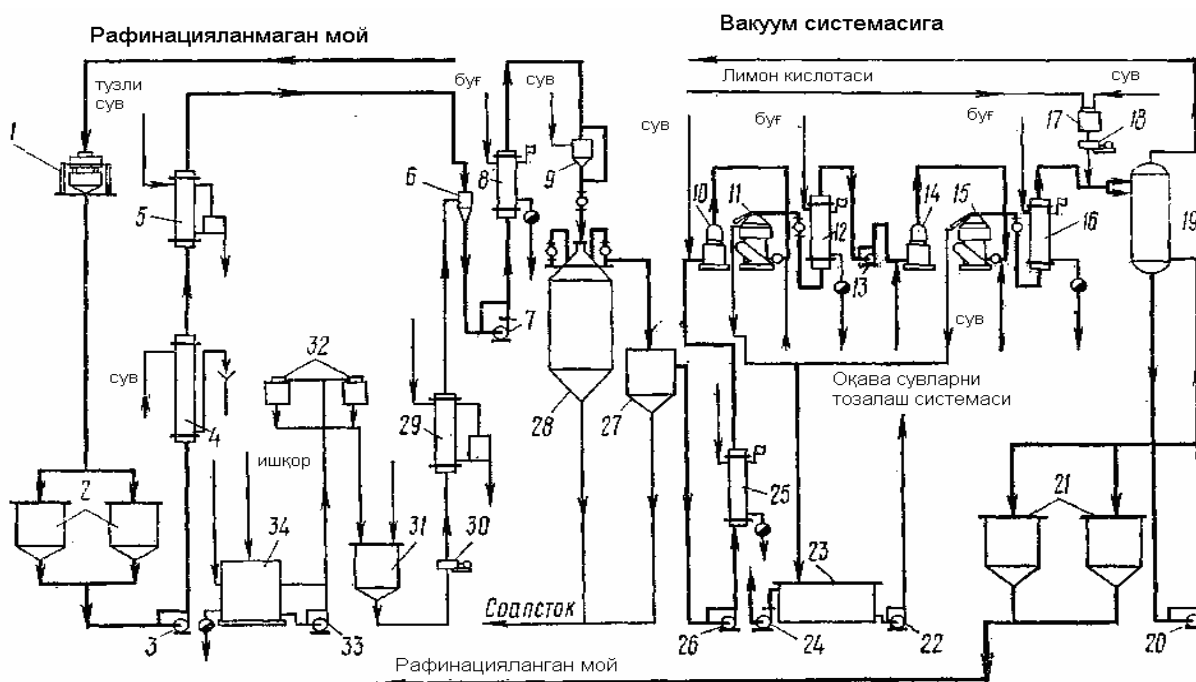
Рафинацияланмаган мой

Вакуум системасига

тузли сув

буғ

сув

Лимон кислотаси

сув

сув

буғ

буғ

1

5

6

8

9

17

18

10

11

12

14

15

16

19

7

13

сув

сув

4

32

29

28

27

Оқава сувларни тозалаш системаси

2

ишқор

34

31

30

25

23

21

3

33

Соапсток

26

24

22

20

Рафинацияланган мой